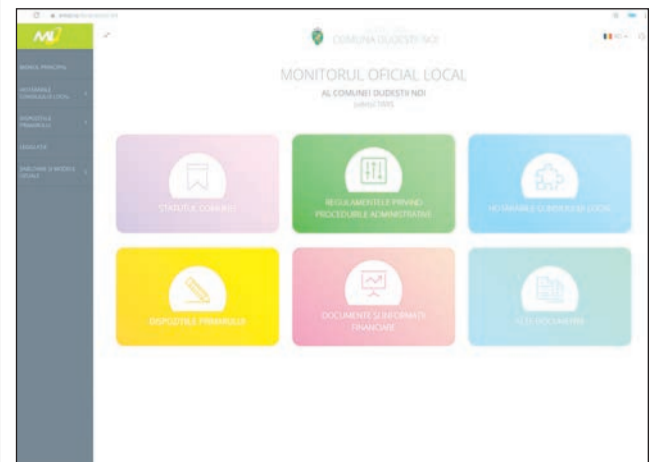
ML

MENIUL PRINCIPAL

HOTĂRÂRILE CONSILIULUI LOCAL

DISPOZIȚIILE PRIMARULUI

LEGISLAȚIE

ANEXE ȘI MODELE UTILE

COMUNA DUDEȘTII NOI

MONITORUL OFICIAL LOCAL

AL COMUNEI DUDEȘTII NOI

judetul TIMIȘ

STATUTUL COMUNEI

REGULAMENTELE PRIVIND PROCEDURILE ADMINISTRATIVE

HOTĂRÂRILE CONSILIULUI LOCAL

DISPOZIȚIILE PRIMARULUI

DOCUMENTE ȘI INFORMAȚII FINANCIARE

ALTE DOCUMENTE